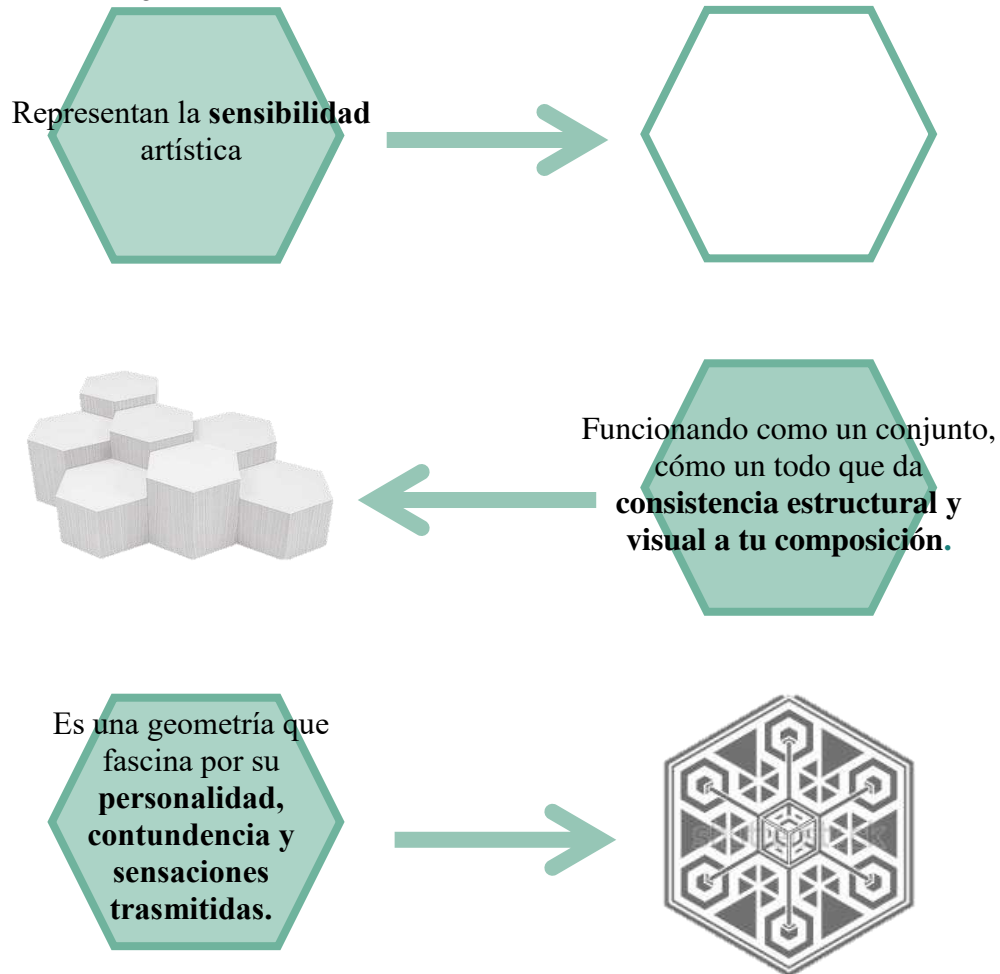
Representan la **sensibilidad** artística

Funcionando como un conjunto, cómo un todo que da **consistencia estructural y visual a tu composición.**

Es una geometría que fascina por su **personalidad, contundencia y sensaciones trasmitidas.**